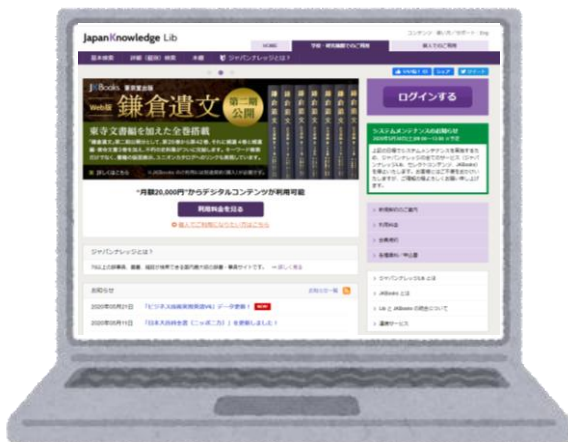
JapanKnowledge Lib

コンテンツ 購入方/サポート Eng

HOME

学校・研究機関でのご利用

個人でのご利用

基本検索

詳細（個別）検索

本棚

ジャパンナレッジとは？

JKBooks 東京堂出版

Web版

鎌倉遺文

第二期公開

東寺文書編を加えた全巻搭載

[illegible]

詳しくはこちら

"月額20,000円"からデジタルコンテンツが利用可能

利用料金を見る

個人でご利用になりたい方はこちら

ジャパンナレッジとは？

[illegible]

お知らせ

2020年05月21日 「ビジネス技術実用英語大辞典V6」データ更新！ NEW

2020年05月19日 「日本大百科全書（ニッポニカ）」を更新しました！

ログインする

システムメンテナンスのお知らせ

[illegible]

ジャパンナレッジLib とは

JKBooks とは

Lib と JKBooks の統合について

通常サービス